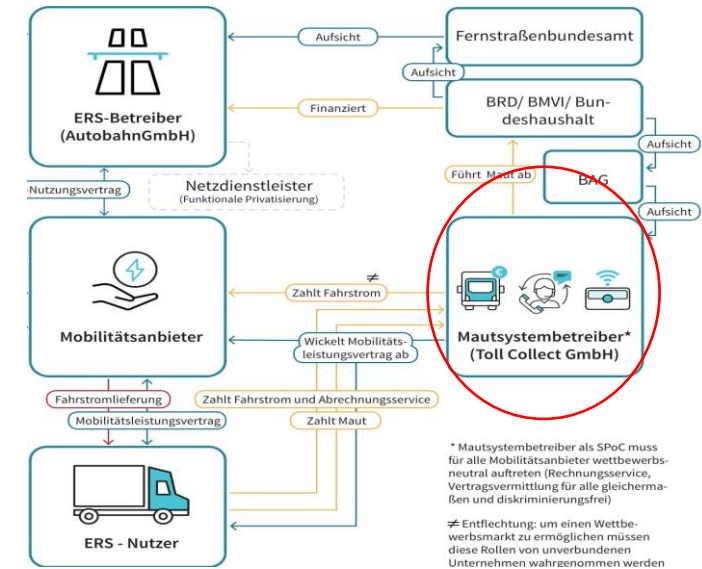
ERS-Betreiber (AutobahnGmbH)

Aufsicht

Fernstraßenbundesamt

Aufsicht

Finanziert

BRD/ BMVI/ Bundeshaushalt

Aufsicht

Nutzungsvertrag

Netzdienstleister (Funktionale Privatisierung)

Führt Maut ab

BAG

Aufsicht

$\neq$

Zahlt Fahrstrom

Mobilitätsanbieter

Wickelt Mobilitätsleistungsvertrag ab

Mautsystembetreiber* (Toll Collect GmbH)

Fahrstromlieferung

Zahlt Fahrstrom und Abrechnungsservice

Mobilitätsleistungsvertrag

Zahlt Maut

ERS - Nutzer

* Mautsystembetreiber als SPoC muss für alle Mobilitätsanbieter wettbewerbsneutral auftreten (Rechnungsservice, Vertragsvermittlung für alle gleichermaßen und diskriminierungsfrei)

$\neq$ Entflechtung: um einen Wettbewerbsmarkt zu ermöglichen müssen diese Rollen von unverbundenen Unternehmen wahrgenommen werden